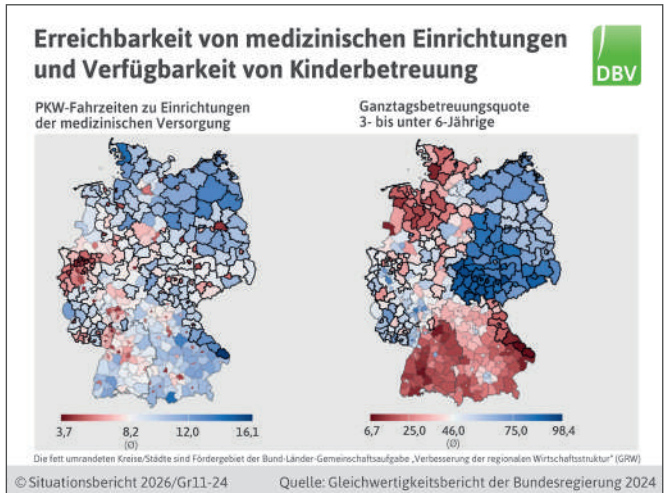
Erreichbarkeit von medizinischen Einrichtungen und Verfügbarkeit von Kinderbetreuung

DBV

PKW-Fahrzeiten zu Einrichtungen der medizinischen Versorgung

Ganztagsbetreuungsquote 3- bis unter 6-Jährige

3,7 8,2 (Ø) 12,0 16,1

6,7 25,0 46,0 (Ø) 75,0 98,4

Die fett umrandeten Kreise/Städte sind Fördergebiet der Bund-Länder-Gemeinschaftsaufgabe „Verbesserung der regionalen Wirtschaftsstruktur" (GRW)

© Situationsbericht 2026/Gr11-24

Quelle: Gleichwertigkeitsbericht der Bundesregierung 2024